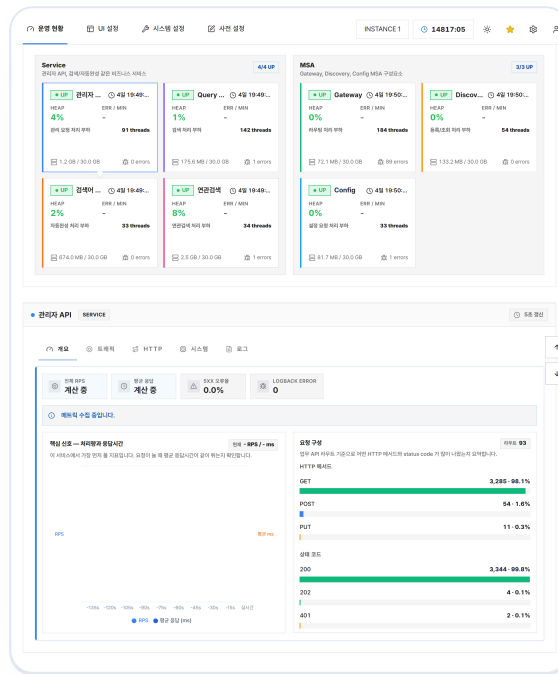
운영 현황 UI 설정 시스템 설정 사전 설정 INSTANCE 1 14817:05

Service
관리자 API, 검색/자동완성 같은 비즈니스 서비스
4/4 UP

UP 관리자 ... 4월 19:49:...
HEAP 4%
ERR / MIN -
관리 요청 처리 부하 91 threads
1.2 GB / 30.0 GB 0 errors

UP Query ... 4월 19:49:...
HEAP 1%
ERR / MIN -
검색 처리 부하 142 threads
175.6 MB / 30.0 GB 1 errors

UP 검색어 ... 4월 19:49:...
HEAP 2%
ERR / MIN -
자동완성 처리 부하 33 threads
674.0 MB / 30.0 GB 0 errors

UP 연관검색 4월 19:49:...
HEAP 8%
ERR / MIN -
연관검색 처리 부하 34 threads
2.5 GB / 30.0 GB 1 errors

MSA
Gateway, Discovery, Config MSA 구성요소
3/3 UP

UP Gateway 4월 19:50:...
HEAP 0%
ERR / MIN -
라우팅 처리 부하 184 threads
72.1 MB / 30.0 GB 89 errors

UP Discov... 4월 19:50:...
HEAP 0%
ERR / MIN -
등록/조회 처리 부하 54 threads
133.2 MB / 30.0 GB 0 errors

UP Config 4월 19:50:...
HEAP 0%
ERR / MIN -
설정 요청 처리 부하 33 threads
81.7 MB / 30.0 GB 1 errors

관리자 API SERVICE 5초 갱신

개요 트래픽 HTTP 시스템 로그

전체 RPS 계산 중
평균 응답 계산 중
5XX 오류율 0.0%
LOGBACK ERROR 0

메트릭 수집 중입니다.

핵심 신호 — 처리량과 응답시간
전체 · RPS / · ms
이 서비스에서 가장 먼저 볼 지표입니다. 요청이 늘 때 평균 응답시간이 같이 뛰는지 확인합니다.
RPS
평균 ms
-135s -120s -105s -90s -75s -60s -45s -30s -15s 실시간
RPS 평균 응답 (ms)

요청 구성
라우트 93
업무 API 라우트 기준으로 어떤 HTTP 메서드와 status code 가 많이 나왔는지 요약합니다.
HTTP 메서드
GET 3,285 · 98.1%
POST 54 · 1.6%
PUT 11 · 0.3%
상태 코드
200 3,344 · 99.8%
202 4 · 0.1%
401 2 · 0.1%